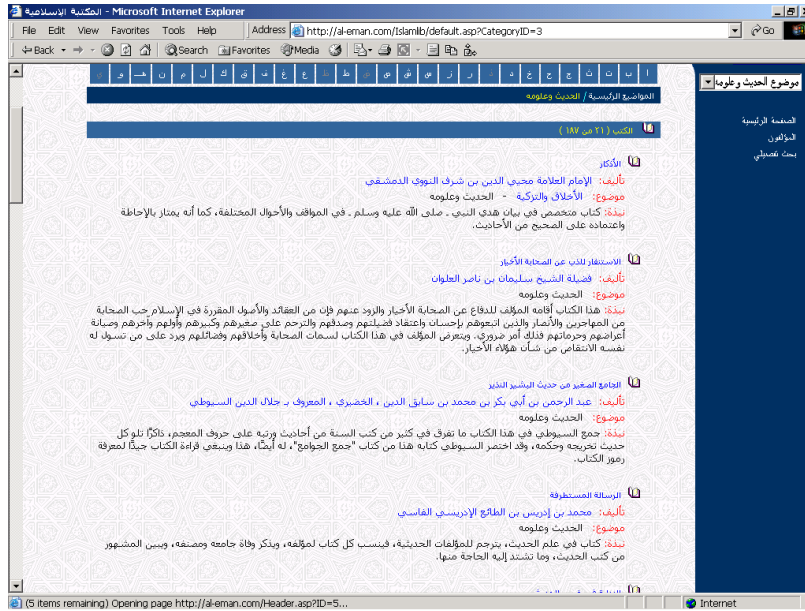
المكتبة الإسلامية - Microsoft Internet Explorer

File Edit View Favorites Tools Help

Back Search Favorites Media

Address http://al-eman.com/Islamlib/default.asp?CategoryID=3 Go

ا ب ت ث ج ح خ د ذ ر ز س ش ص ض ط ظ ع غ ف ق ك ل م ن هـ و ي

موضوع الحديث وعلومه

الصفحة الرئيسية
المؤلفون
بحث تفصيلي

المواضيع الرئيسية / الحديث وعلومه

الكتب ( ٢١ من ١٨٧ )

الأذكار
تأليف: الإمام العلامة محيي الدين بن شرف النووي الدمشقي
موضوع: الأخلاق والتزكية - الحديث وعلومه
نبذة: كتاب متخصص في بيان هدي النبي - صلى الله عليه وسلم - في المواقف والأحوال المختلفة، كما أنه يمتاز بالإحاطة واعتماده على الصحيح من الأحاديث.

الاستنفار للذب عن الصحابة الأخيار
تأليف: فضيلة الشيخ سليمان بن ناصر العلوان
موضوع: الحديث وعلومه
نبذة: هذا الكتاب أقامه المؤلف للدفاع عن الصحابة الأخيار والزود عنهم فإن من العقائد والأصول المقررة في الإسلام حب الصحابة من المهاجرين والأنصار والذين اتبعوهم بإحسان واعتقاد فضيلتهم وصدقهم والترحم على صغيرهم وكبيرهم وأولهم وآخرهم وصيانة أعراضهم وحرماتهم فذلك أمر ضروري. ويتعرض المؤلف في هذا الكتاب لسمات الصحابة وأخلاقهم وفضائلهم ويرد على من تسول له نفسه الانتقاص من شأن هؤلاء الأخيار.

الجامع الصغير من حديث البشير النذير
تأليف: عبد الرحمن بن أبي بكر بن محمد بن سابق الدين ، الخضيري ، المعروف بـ جلال الدين السيوطي
موضوع: الحديث وعلومه
نبذة: جمع السيوطي في هذا الكتاب ما تفرق في كثير من كتب السنة من أحاديث ورتبه على حروف المعجم، ذاكرًا تلو كل حديث تخريجه وحكمه، وقد اختصر السيوطي كتابه هذا من كتاب "جمع الجوامع"، له أيضًا، هذا وينبغي قراءة الكتاب جيدًا لمعرفة رموز الكتاب.

الرسالة المستطرفة
تأليف: محمد بن إدريس بن الطائع الإدريسي الفاسي
موضوع: الحديث وعلومه
نبذة: كتاب في علم الحديث، يترجم للمؤلفات الحديثية، فينسب كل كتاب لمؤلفه، ويذكر وفاة جامعه ومصنفه، ويبين المشهور من كتب الحديث، وما تشتد إليه الحاجة منها.

(5 items remaining) Opening page http://al-eman.com/Header.asp?ID=5...
Internet